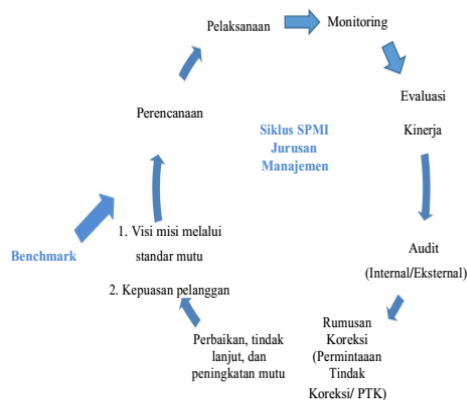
Pelaksanaan

Monitoring

Perencanaan

Siklus SPMI Jurusan Manajemen

Evaluasi

Kinerja

Benchmark

1. Visi misi melalui standar mutu

2. Kepuasan pelanggan

Audit (Internal/Eksternal)

Perbaikan, tindak lanjut, dan peningkatan mutu

Rumusan Koreksi (Permintaan Tindak Koreksi/ PTK)